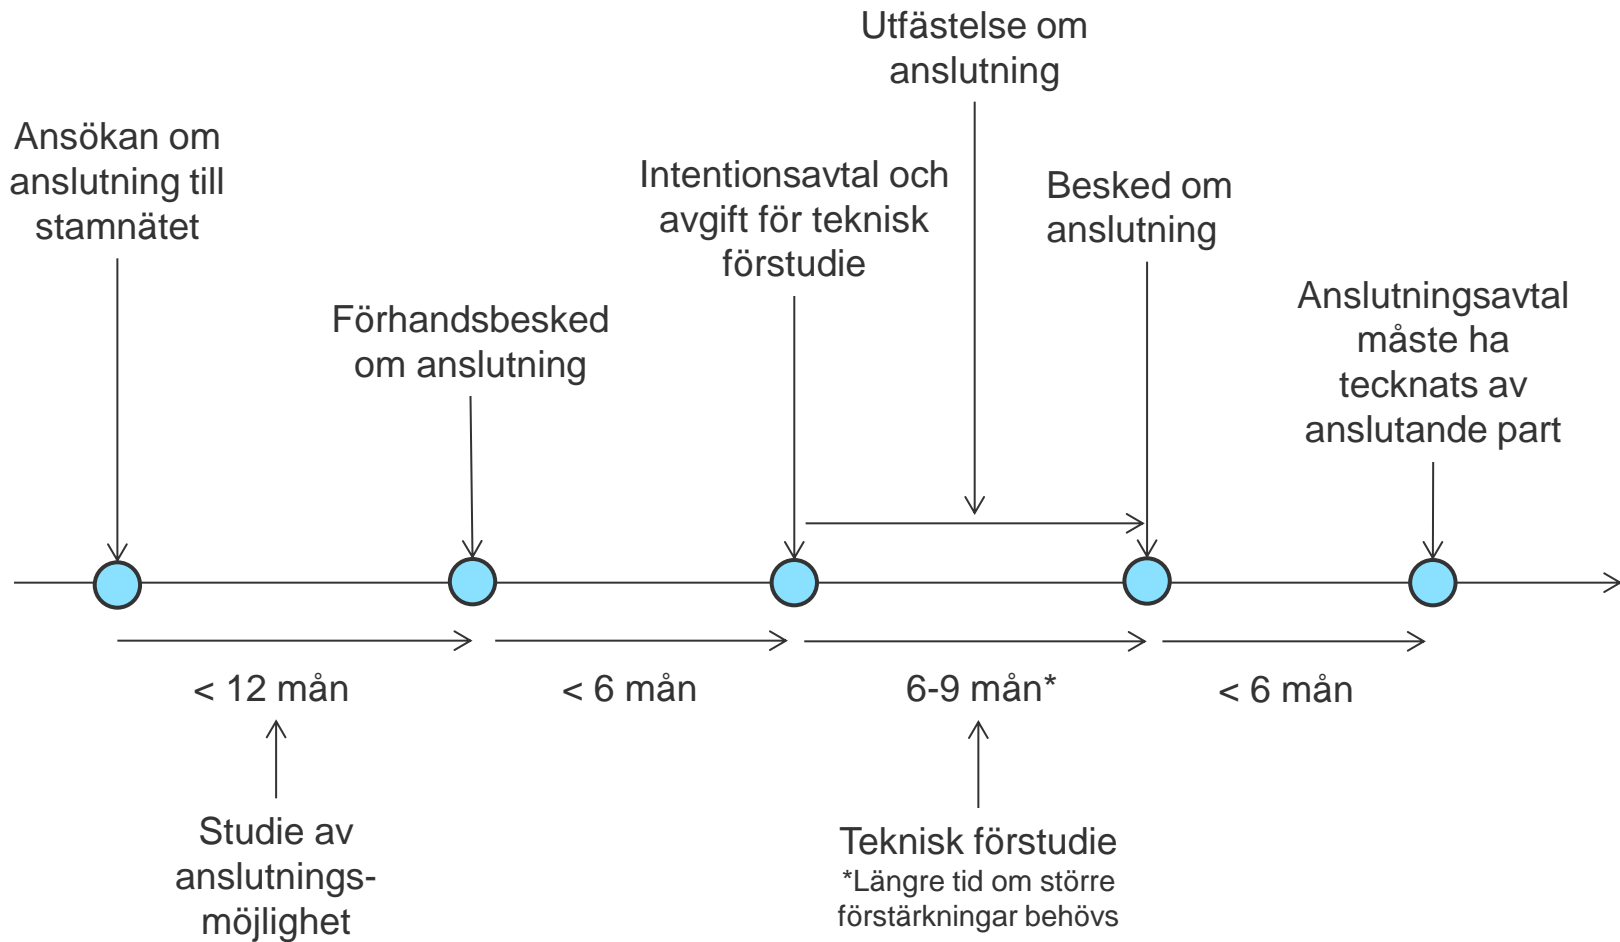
Utfästelse om anslutning

Ansökan om anslutning till stamnätet

Intentionsavtal och avgift för teknisk förstudie

Besked om anslutning

Förhandsbesked om anslutning

Anslutningsavtal måste ha tecknats av anslutande part

< 12 mån

< 6 mån

6-9 mån*

< 6 mån

Studie av anslutnings-möjlighet

Teknisk förstudie
*Längre tid om större förstärkningar behövs